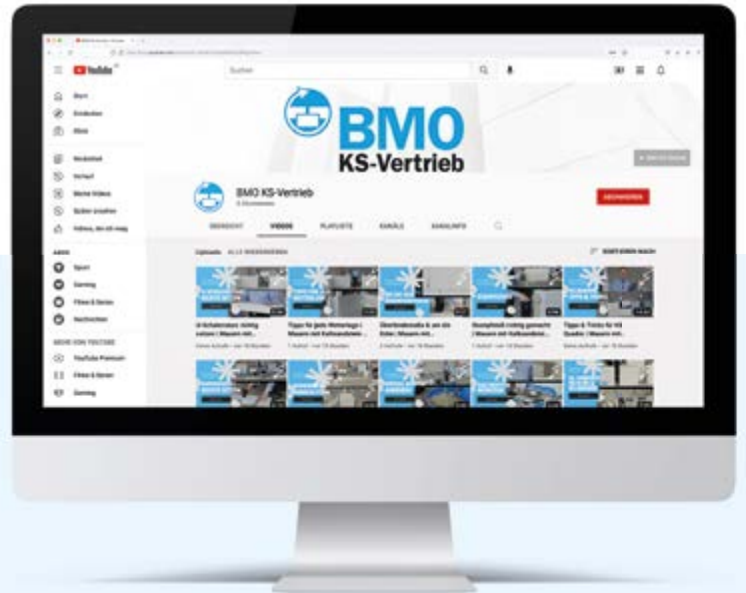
YouTube

Suchen

BMO
KS-Vertrieb

BMO KS-Vertrieb

ABONNIEREN

ÜBERSICHT VIDEOS PLAYLISTS KANÄLE KANALINFO

Uploads ALLE WIEDERGEBEN

SORTIEREN NACH

Startseite
Entdecken
Shorts

Mediathek
Verlauf
Meine Videos
Später ansehen
Videos, die ich mag

Sport
Gaming
Filme & Serien
Nachrichten

MEHR VON YOUTUBE
YouTube Premium
Filme & Serien
Gaming

U-Schalensteine richtig setzen | Mauern mit...

Tipps für gute Mörtelfuge | Mauern mit Kalksandstein...

Überbindemaße & an die Ecke | Mauern mit...

Stumpfstoß richtig gemacht | Mauern mit Kalksandstein...

Tipps & Tricks für KS Quadro | Mauern mit...